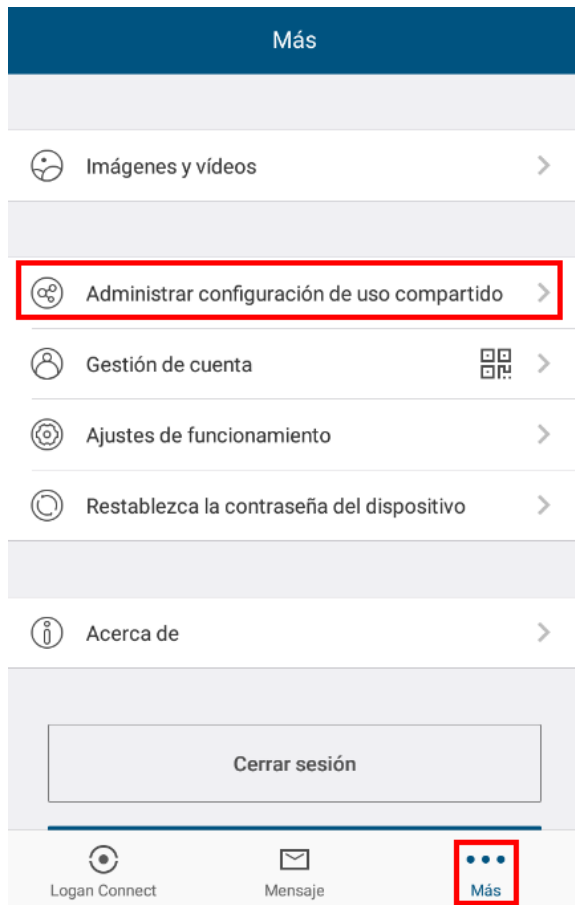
Más

Imágenes y vídeos

Administrar configuración de uso compartido

Gestión de cuenta

Ajustes de funcionamiento

Restablezca la contraseña del dispositivo

Acerca de

Cerrar sesión

Logan Connect

Mensaje

Más